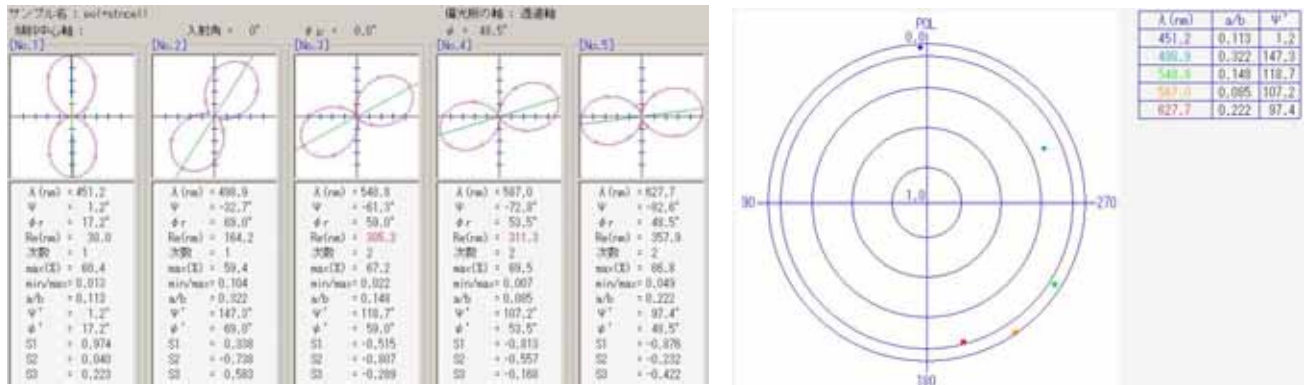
サンプル名：ss(+strcel)
測定中心軸：
入射角 = 0°
φε = 0.0°
偏光板の軸：透過軸
φ = 48.5°

[No.1]
λ(nm) = 451.2
Ψ = 1.2°
φr = 17.2°
Re(nm) = 30.0
次数 = 1
max(%) = 60.4
min/max = 0.013
a/b = 0.113
Ψ' = 1.2°
φ' = 17.2°
S1 = 0.974
S2 = 0.040
S3 = 0.223

[No.2]
λ(nm) = 498.9
Ψ = -32.7°
φr = 69.0°
Re(nm) = 164.2
次数 = 1
max(%) = 59.4
min/max = 0.104
a/b = 0.322
Ψ' = 147.3°
φ' = 69.0°
S1 = 0.338
S2 = -0.738
S3 = 0.583

[No.3]
λ(nm) = 548.8
Ψ = -61.3°
φr = 59.0°
Re(nm) = 305.3
次数 = 2
max(%) = 67.2
min/max = 0.022
a/b = 0.148
Ψ' = 118.7°
φ' = 59.0°
S1 = -0.515
S2 = -0.807
S3 = -0.289

[No.4]
λ(nm) = 587.0
Ψ = -72.8°
φr = 53.5°
Re(nm) = 311.3
次数 = 2
max(%) = 69.5
min/max = 0.007
a/b = 0.085
Ψ' = 107.2°
φ' = 53.5°
S1 = -0.813
S2 = -0.557
S3 = -0.168

[No.5]
λ(nm) = 627.7
Ψ = -82.6°
φr = 48.5°
Re(nm) = 357.9
次数 = 2
max(%) = 66.8
min/max = 0.049
a/b = 0.222
Ψ' = 97.4°
φ' = 48.5°
S1 = -0.876
S2 = -0.232
S3 = -0.422

POL
0.0
1.0
90
270
180

| λ(nm) | a/b | Ψ' |
|---|---|---|
| 451.2 | 0.113 | 1.2 |
| 498.9 | 0.322 | 147.3 |
| 548.8 | 0.148 | 118.7 |
| 587.0 | 0.085 | 107.2 |
| 627.7 | 0.222 | 97.4 |